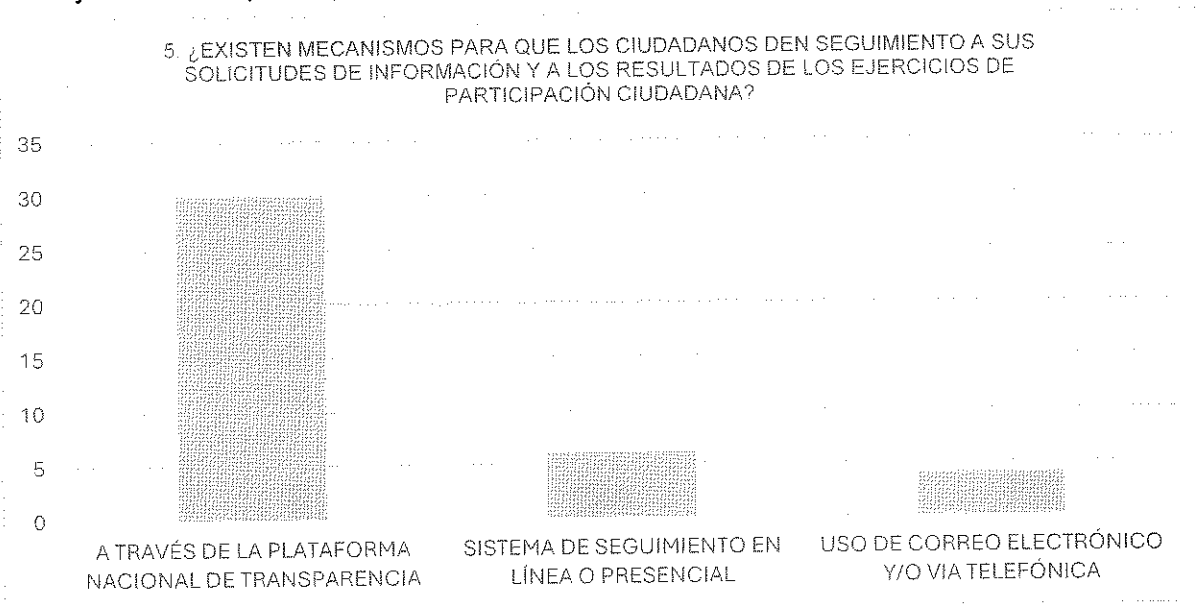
5. ¿EXISTEN MECANISMOS PARA QUE LOS CIUDADANOS DEN SEGUIMIENTO A SUS SOLICITUDES DE INFORMACIÓN Y A LOS RESULTADOS DE LOS EJERCICIOS DE PARTICIPACIÓN CIUDADANA?

35
30
25
20
15
10
5
0

A TRAVÉS DE LA PLATAFORMA NACIONAL DE TRANSPARENCIA

SISTEMA DE SEGUIMIENTO EN LÍNEA O PRESENCIAL

USO DE CORREO ELECTRÓNICO Y/O VIA TELEFÓNICA